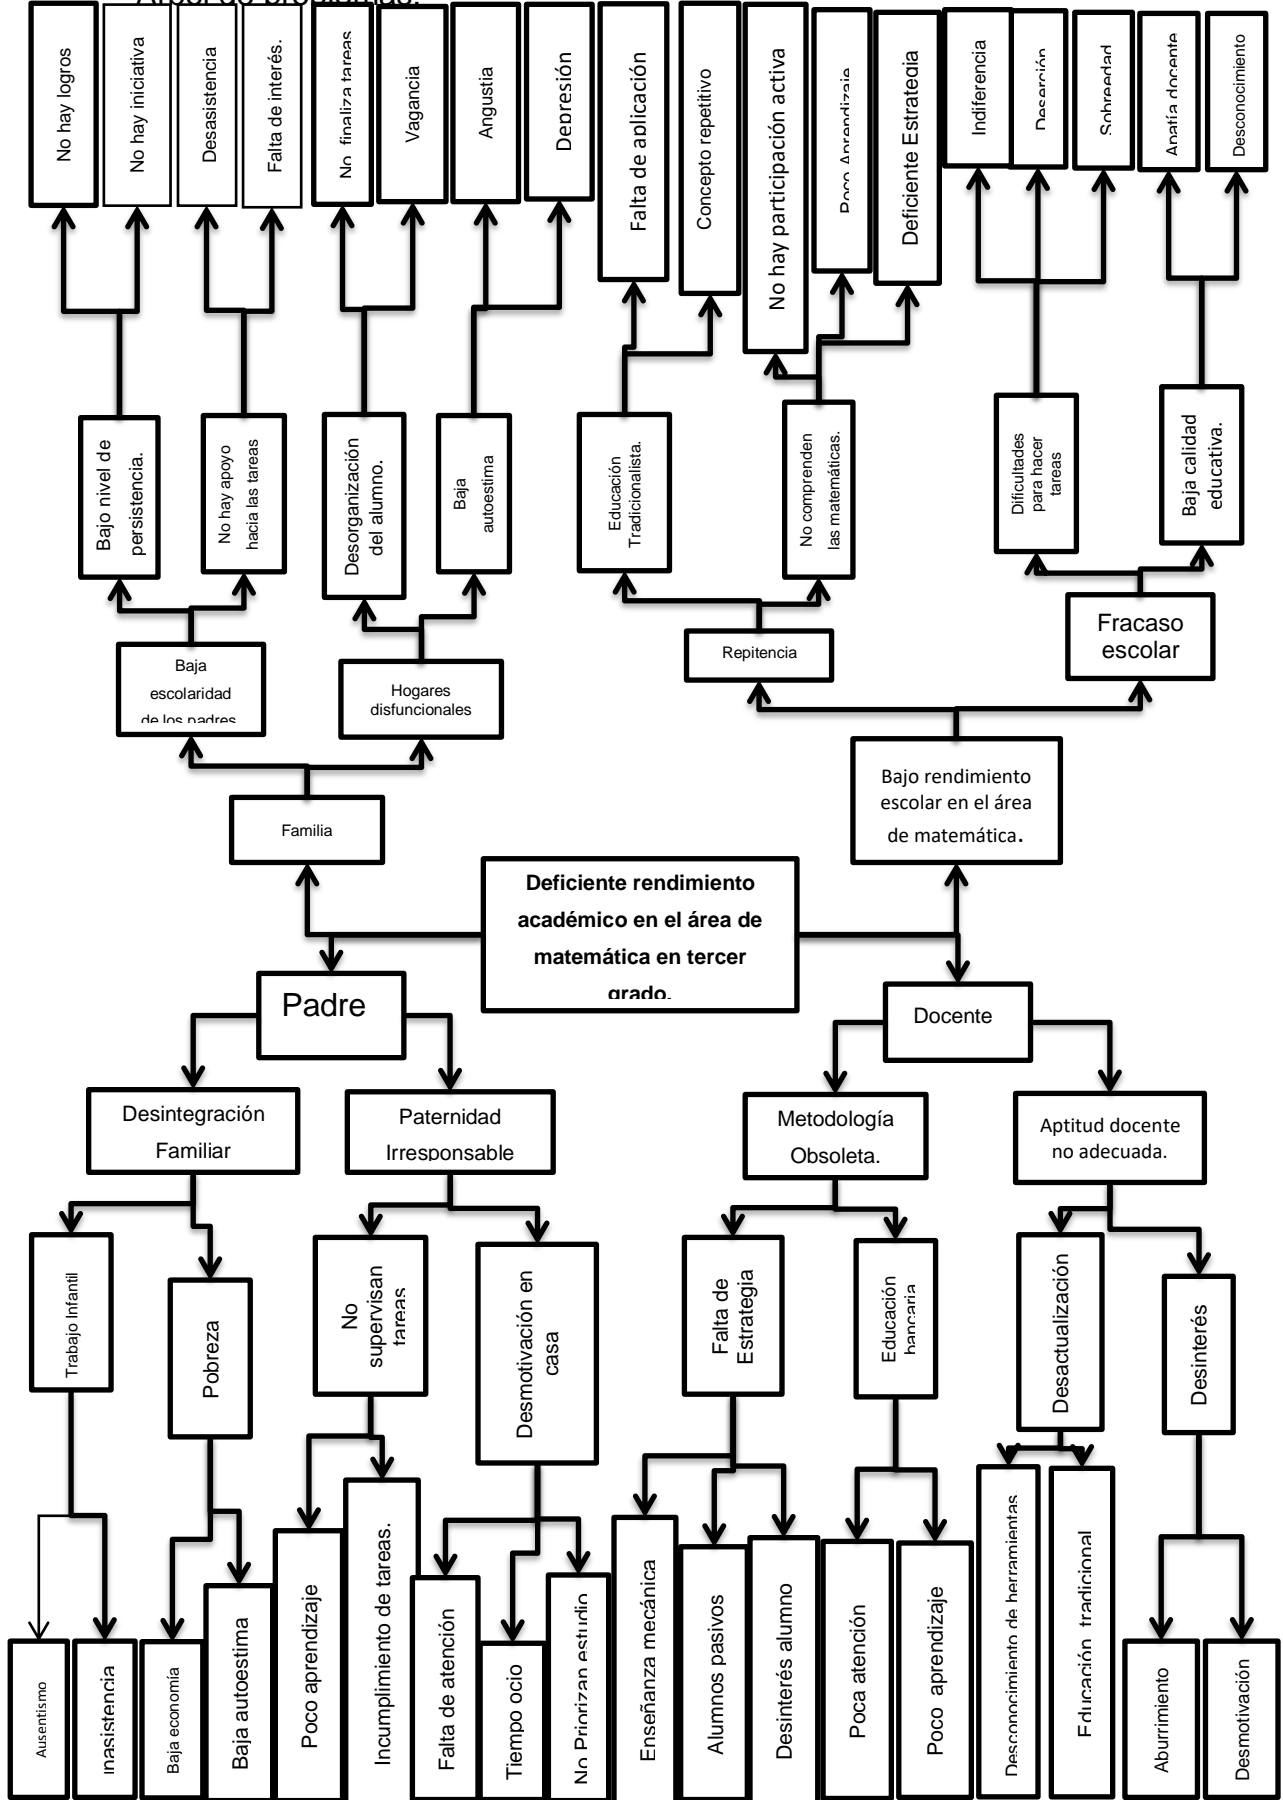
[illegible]

No hay logros

No hay iniciativa

Desasistencia

Falta de interés.

No finaliza tareas

Vagancia

Angustia

Depresión

Falta de aplicación

Concepto repetitivo

No hay participación activa

Poco Aprendizaje

Deficiente Estrategia

Indiferencia

Deserción

Sobreedad

Apatía docente

Desconocimiento

Bajo nivel de persistencia.

No hay apoyo hacia las tareas

Desorganización del alumno.

Baja autoestima

Educación Tradicionalista.

No comprenden las matemáticas.

Dificultades para hacer tareas

Baja calidad educativa.

Baja escolaridad de los padres

Hogares disfuncionales

Repitencia

Fracaso escolar

Familia

Bajo rendimiento escolar en el área de matemática.

Deficiente rendimiento académico en el área de matemática en tercer grado.

Padre

Docente

Desintegración Familiar

Paternidad Irresponsable

Metodología Obsoleta.

Aptitud docente no adecuada.

Trabajo Infantil

Pobreza

No supervisan tareas

Desmotivación en casa

Falta de Estrategia

Educación bancaria

Desactualización

Desinterés

Ausentismo

Inasistencia

Baja economía

Baja autoestima

Poco aprendizaje

Incumplimiento de tareas.

Falta de atención

Tiempo ocio

No Priorizan estudio

Enseñanza mecánica

Alumnos pasivos

Desinterés alumno

Poca atención

Poco aprendizaje

Desconocimiento de herramientas

Educación tradicional

Aburrimiento

Desmotivación